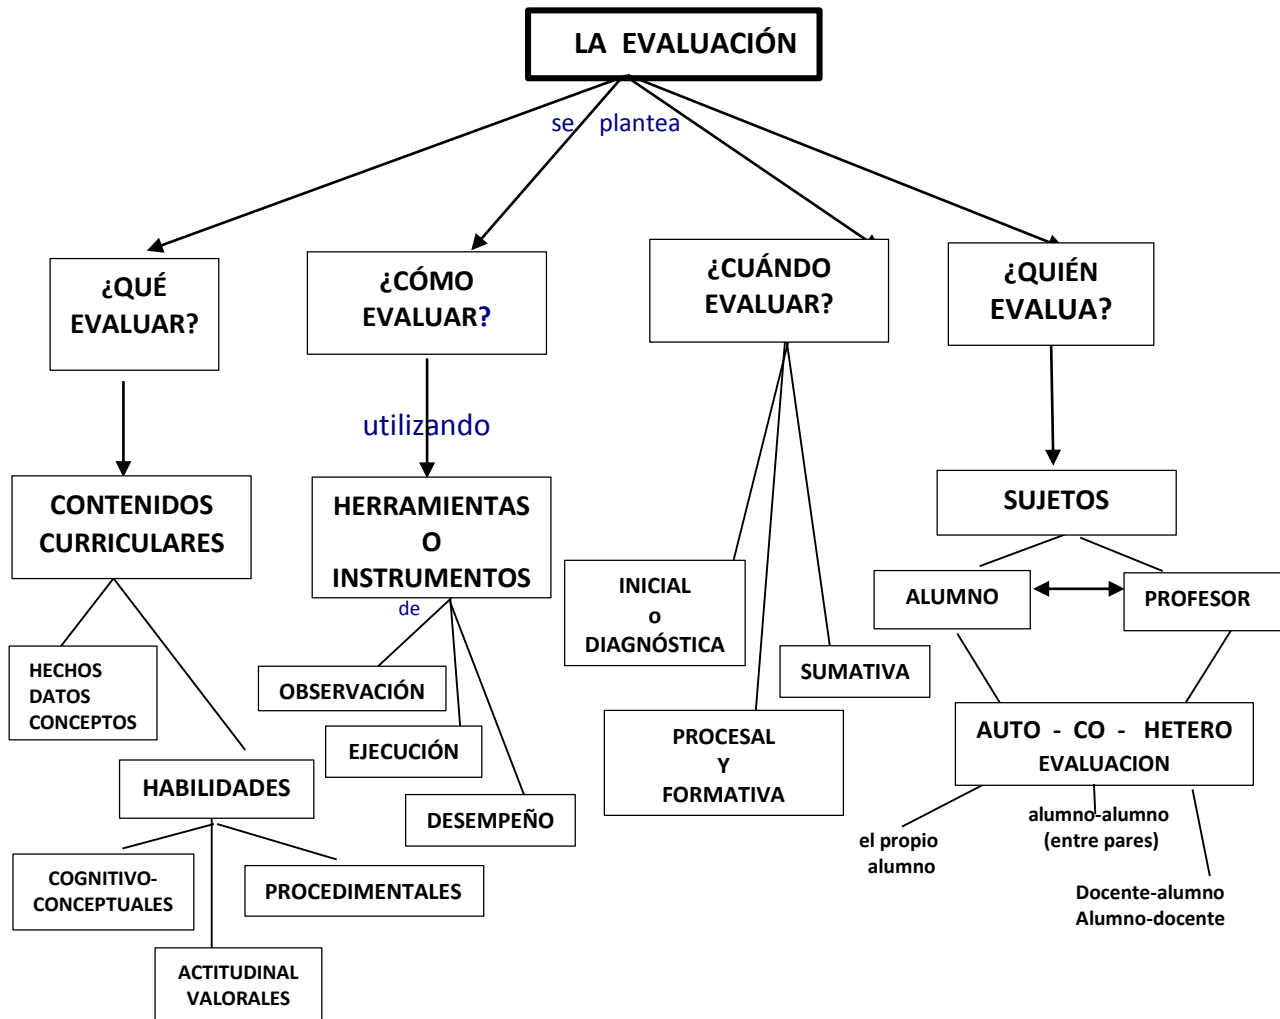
LA EVALUACIÓN

se plantea

¿QUÉ EVALUAR?

¿CÓMO EVALUAR?

¿CUÁNDO EVALUAR?

¿QUIÉN EVALUA?

utilizando

CONTENIDOS CURRICULARES

HERRAMIENTAS O INSTRUMENTOS

de

SUJETOS

HECHOS
DATOS
CONCEPTOS

HABILIDADES

COGNITIVO-CONCEPTUALES

PROCEDIMENTALES

ACTITUDINAL
VALORALES

OBSERVACIÓN

EJECUCIÓN

DESEMPEÑO

INICIAL
o
DIAGNÓSTICA

SUMATIVA

PROCESAL
Y
FORMATIVA

ALUMNO

PROFESOR

AUTO - CO - HETERO
EVALUACION

el propio alumno

alumno-alumno
(entre pares)

Docente-alumno
Alumno-docente